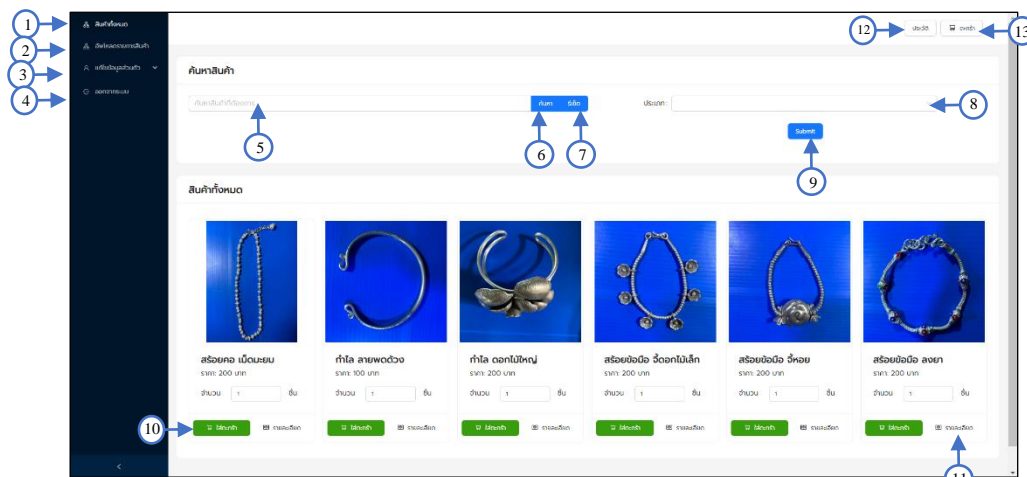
1
2
3
4
สินค้าทั้งหมด
อัพโหลดรายการสินค้า
แก้ไขข้อมูลส่วนตัว
ออกจากระบบ

12
13
ประวัติ
ตะกร้า

ค้นหาสินค้า
ค้นหาสินค้าที่ต้องการ
ค้นหา
รีเซ็ต
ประเภท :
Submit
5
6
7
8
9

สินค้าทั้งหมด

สร้อยคอ เม็ดมะยม
ราคา: 200 บาท
จำนวน 1 ชิ้น
ใส่ตะกร้า
รายละเอียด

กำไล ลายพดด้วง
ราคา: 100 บาท
จำนวน 1 ชิ้น
ใส่ตะกร้า
รายละเอียด

กำไล ดอกไม้ใหญ่
ราคา: 200 บาท
จำนวน 1 ชิ้น
ใส่ตะกร้า
รายละเอียด

สร้อยข้อมือ จี้ดอกไม้เล็ก
ราคา: 200 บาท
จำนวน 1 ชิ้น
ใส่ตะกร้า
รายละเอียด

สร้อยข้อมือ จี้หอย
ราคา: 200 บาท
จำนวน 1 ชิ้น
ใส่ตะกร้า
รายละเอียด

สร้อยข้อมือ ลงยา
ราคา: 200 บาท
จำนวน 1 ชิ้น
ใส่ตะกร้า
รายละเอียด

10
11
<